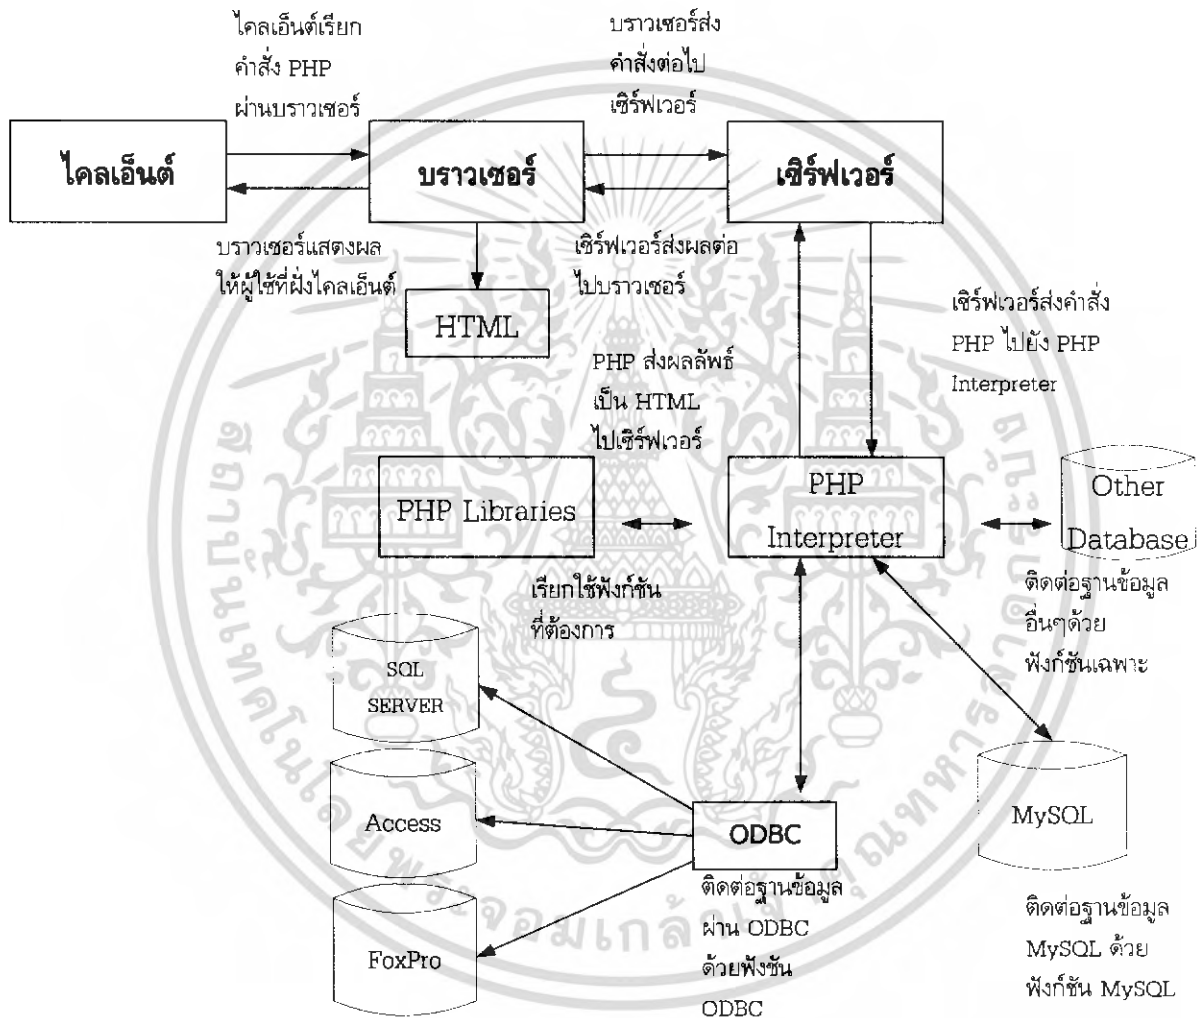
ไคลเอ็นต์เรียก คำสั่ง PHP ผ่านบราวเซอร์

บราวเซอร์ส่ง คำสั่งต่อไป เซิร์ฟเวอร์

ไคลเอ็นต์

บราวเซอร์

เซิร์ฟเวอร์

บราวเซอร์แสดงผล ให้ผู้ใช้ที่ฝั่งไคลเอ็นต์

เซิร์ฟเวอร์ส่งผลต่อ ไปบราวเซอร์

HTML

เซิร์ฟเวอร์ส่งคำสั่ง PHP ไปยัง PHP Interpreter

PHP ส่งผลลัพธ์ เป็น HTML ไปเซิร์ฟเวอร์

PHP Libraries

PHP Interpreter

Other Database

เรียกใช้ฟังก์ชัน ที่ต้องการ

ติดต่อฐานข้อมูล อื่นๆด้วย ฟังก์ชันเฉพาะ

SQL SERVER

Access

ODBC

MySQL

FoxPro

ติดต่อฐานข้อมูล ผ่าน ODBC ด้วยฟังชัน ODBC

ติดต่อฐานข้อมูล MySQL ด้วย ฟังก์ชัน MySQL